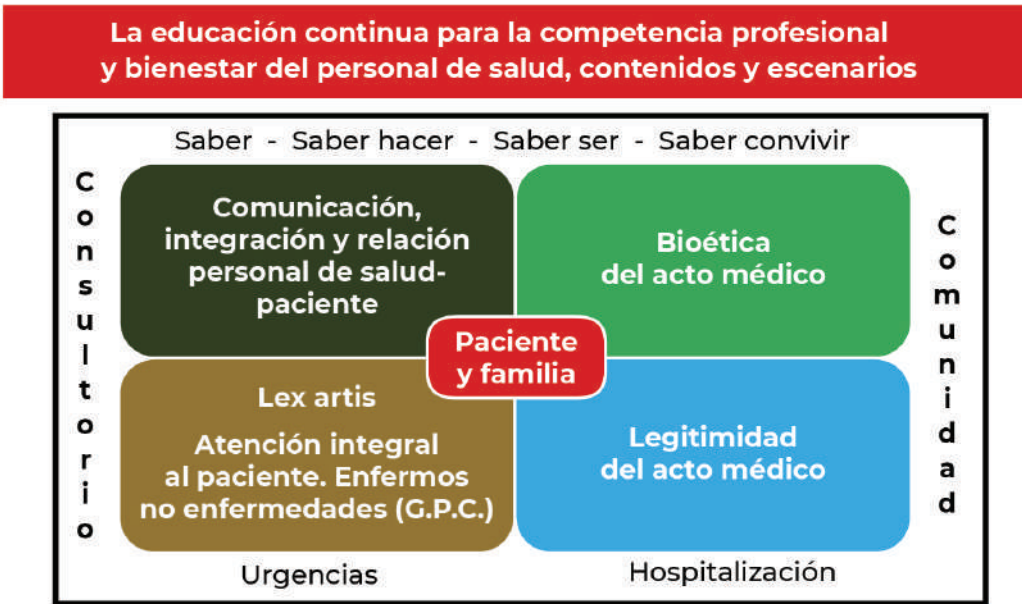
La educación continua para la competencia profesional y bienestar del personal de salud, contenidos y escenarios

Saber - Saber hacer - Saber ser - Saber convivir

Consultorio

Comunicación, integración y relación personal de salud-paciente

Bioética del acto médico

Comunidad

Paciente y familia

Lex artis

Atención integral al paciente. Enfermos no enfermedades (G.P.C.)

Legitimidad del acto médico

Urgencias

Hospitalización